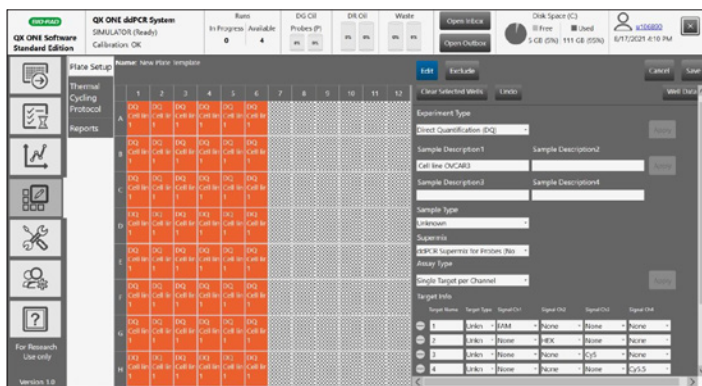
BIO-RAD
QX ONE Software Standard Edition

QX ONE ddPCR System
SIMULATOR (Ready)
Calibration: OK

Runs
In Progress Available
0 4

DG Oil
Probes (P)

DR Oil

Waste

Open Inbox
Open Outbox

Disk Space (C)
Free Used
5 GB (5%) 111 GB (95%)

a106800
6/17/2021 4:10 PM

Plate Setup
Thermal Cycling Protocol
Reports

For Research Use only
Version 1.0

Name: New Plate Template

| | 1 | 2 | 3 | 4 | 5 | 6 | 7 | 8 | 9 | 10 | 11 | 12 |
|---|---|---|---|---|---|---|---|---|---|---|---|---|
| A | DQ Cell lin 1 | DQ Cell lin 1 | DQ Cell lin 1 | DQ Cell lin 1 | DQ Cell lin 1 | DQ Cell lin 1 | | | | | | |
| B | DQ Cell lin 1 | DQ Cell lin 1 | DQ Cell lin 1 | DQ Cell lin 1 | DQ Cell lin 1 | DQ Cell lin 1 | | | | | | |
| C | DQ Cell lin 1 | DQ Cell lin 1 | DQ Cell lin 1 | DQ Cell lin 1 | DQ Cell lin 1 | DQ Cell lin 1 | | | | | | |
| D | DQ Cell lin 1 | DQ Cell lin 1 | DQ Cell lin 1 | DQ Cell lin 1 | DQ Cell lin 1 | DQ Cell lin 1 | | | | | | |
| E | DQ Cell lin 1 | DQ Cell lin 1 | DQ Cell lin 1 | DQ Cell lin 1 | DQ Cell lin 1 | DQ Cell lin 1 | | | | | | |
| F | DQ Cell lin 1 | DQ Cell lin 1 | DQ Cell lin 1 | DQ Cell lin 1 | DQ Cell lin 1 | DQ Cell lin 1 | | | | | | |
| G | DQ Cell lin 1 | DQ Cell lin 1 | DQ Cell lin 1 | DQ Cell lin 1 | DQ Cell lin 1 | DQ Cell lin 1 | | | | | | |
| H | DQ Cell lin 1 | DQ Cell lin 1 | DQ Cell lin 1 | DQ Cell lin 1 | DQ Cell lin 1 | DQ Cell lin 1 | | | | | | |

Edit Exclude
Cancel Save
Clear Selected Wells Undo
Well Data

Experiment Type
Direct Quantification (DQ)
Apply
Sample Description1 Sample Description2
Cell line OVCAR3
Apply
Sample Description3 Sample Description4
Sample Type
Unknown
Supermix
ddPCR Supermix for Probes (No
Assay Type
Single Target per Channel
Apply
Target Info

| Target Name | Target Type | Signal Ch1 | Signal Ch2 | Signal Ch3 | Signal Ch4 |
|---|---|---|---|---|---|
| 1 | Unkn | FAM | None | None | None |
| 2 | Unkn | None | HEX | None | None |
| 3 | Unkn | None | None | Cy5 | None |
| 4 | Unkn | None | None | None | Cy5.5 |